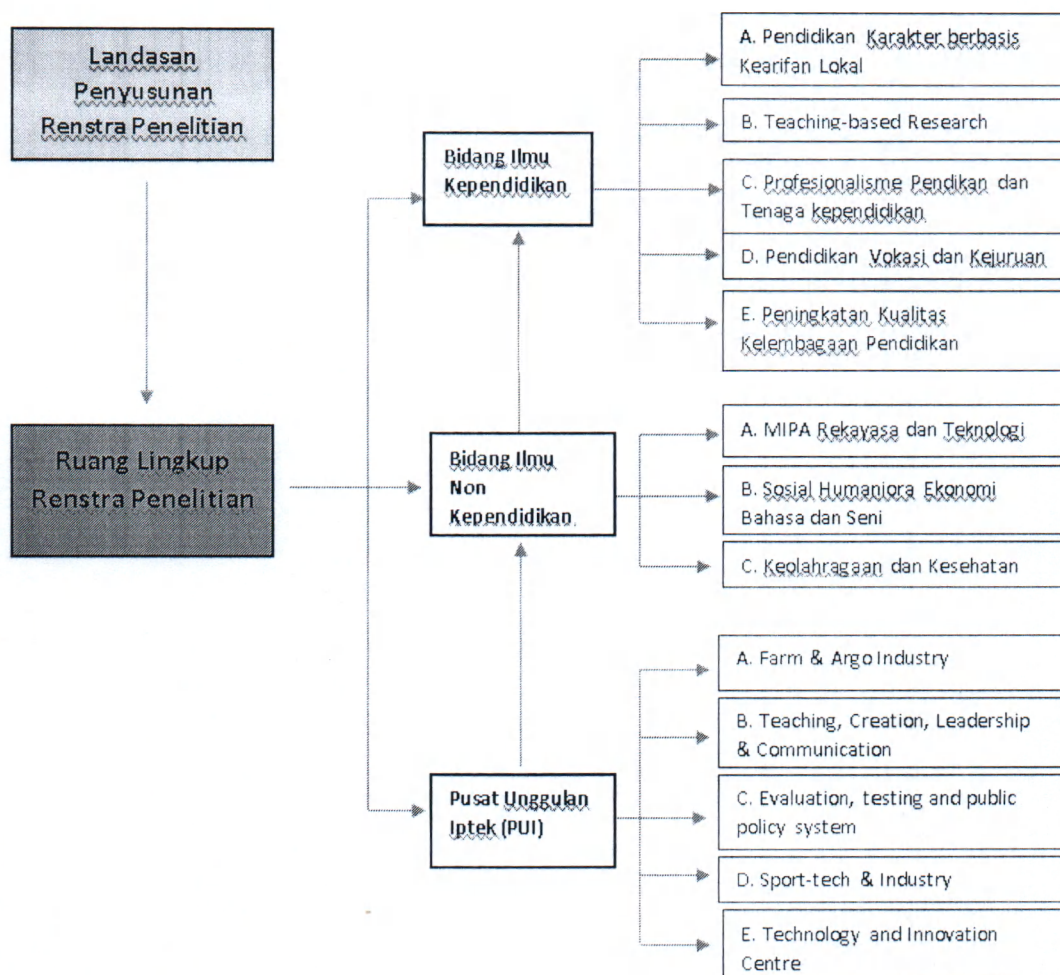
Landasan Penyusunan Renstra Penelitian

Ruang Lingkup Renstra Penelitian

Bidang Ilmu Kependidikan

A. Pendidikan Karakter berbasis Kearifan Lokal

B. Teaching-based Research

C. Profesionalisme Pendikan dan Tenaga kependidikan

D. Pendidikan Vokasi dan Kejuruan

E. Peningkatan Kualitas Kelembagaan Pendidikan

Bidang Ilmu Non Kependidikan

A. MIPA Rekayasa dan Teknologi

B. Sosial Humaniora Ekonomi Bahasa dan Seni

C. Keolahragaan dan Kesehatan

Pusat Unggulan Iptek (PUI)

A. Farm & Argo Industry

B. Teaching, Creation, Leadership & Communication

C. Evaluation, testing and public policy system

D. Sport-tech & Industry

E. Technology and Innovation Centre